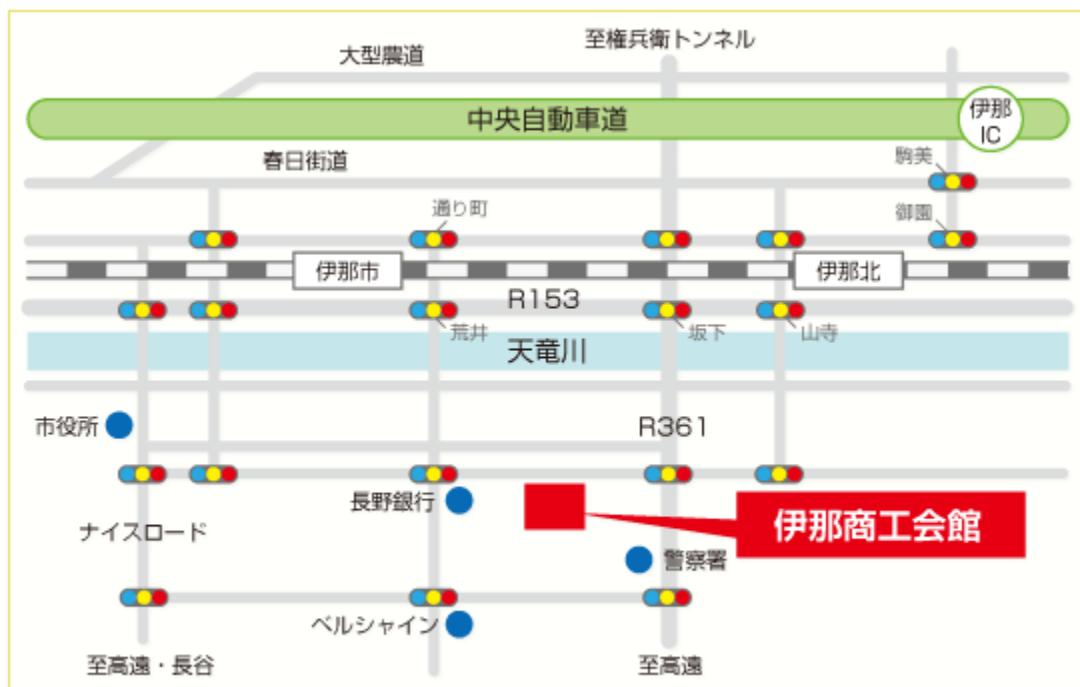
大型農道

至権兵衛トンネル

中央自動車道

伊那
IC

春日街道

駒美

御園

通り町

伊那市

伊那北

R153

荒井

坂下

山寺

天竜川

市役所

R361

長野銀行

伊那商工会館

ナイスロード

警察署

ベルシャイン

至高遠・長谷

至高遠